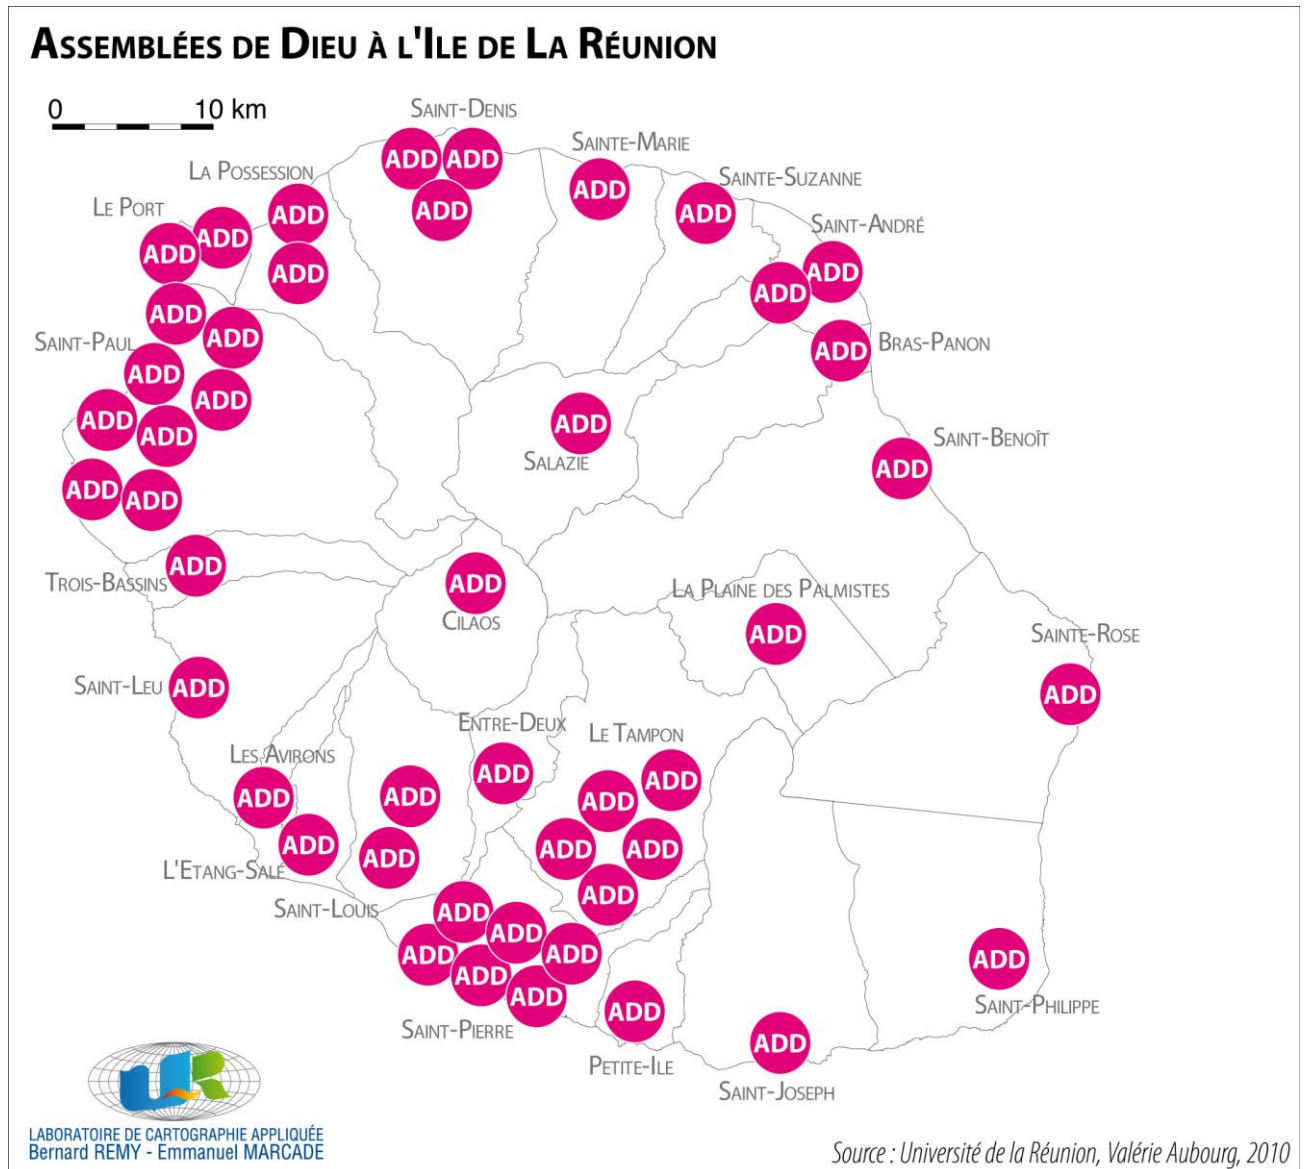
ASSEMBLÉES DE DIEU À L'ILE DE LA RÉUNION

0 10 km

SAINT-DENIS
ADD ADD
ADD

SAINTE-MARIE
ADD

SAINTE-SUZANNE
ADD

LA POSSESSION
ADD
ADD

LE PORT
ADD ADD

SAINT-ANDRÉ
ADD ADD

BRAS-PANON
ADD

SAINT-PAUL
ADD ADD
ADD ADD
ADD ADD ADD
ADD ADD

ADD
SALAZIE

SAINT-BENOÎT
ADD

TROIS-BASSINS
ADD

ADD
CILAOS

LA PLAINE DES PALMISTES
ADD

SAINTE-ROSE
ADD

SAINT-LEU
ADD

ENTRE-DEUX
ADD

LE TAMPON
ADD ADD
ADD ADD
ADD

LES AVIRONS
ADD
ADD

ADD
ADD

L'ETANG-SALÉ

SAINT-LOUIS

ADD ADD
ADD ADD ADD
ADD

SAINT-PIERRE

ADD
PETITE-ILE

ADD
SAINT-JOSEPH

ADD
SAINT-PHILIPPE

LABORATOIRE DE CARTOGRAPHIE APPLIQUÉE
Bernard REMY - Emmanuel MARCADE

Source : Université de la Réunion, Valérie Aubourg, 2010